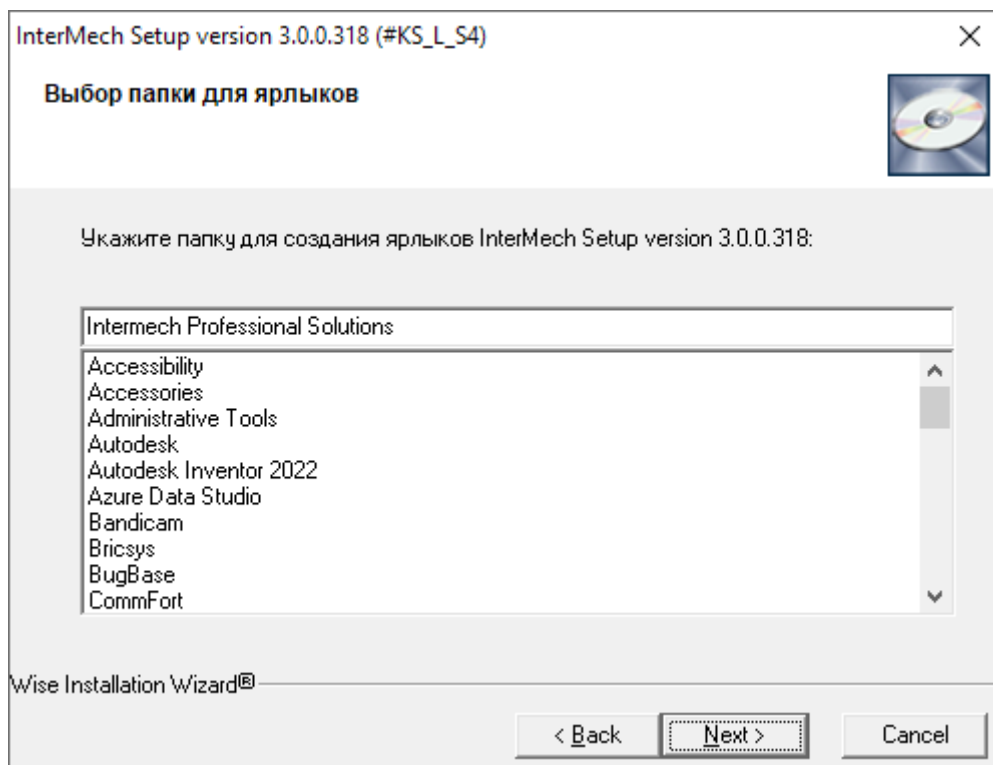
InterMech Setup version 3.0.0.318 (#KS_L_S4)

Выбор папки для ярлыков

Укажите папку для создания ярлыков InterMech Setup version 3.0.0.318:

Intermech Professional Solutions

Accessibility
Accessories
Administrative Tools
Autodesk
Autodesk Inventor 2022
Azure Data Studio
Bandicam
Bricsys
BugBase
CommFort

Wise Installation Wizard®

< Back
Next >
Cancel